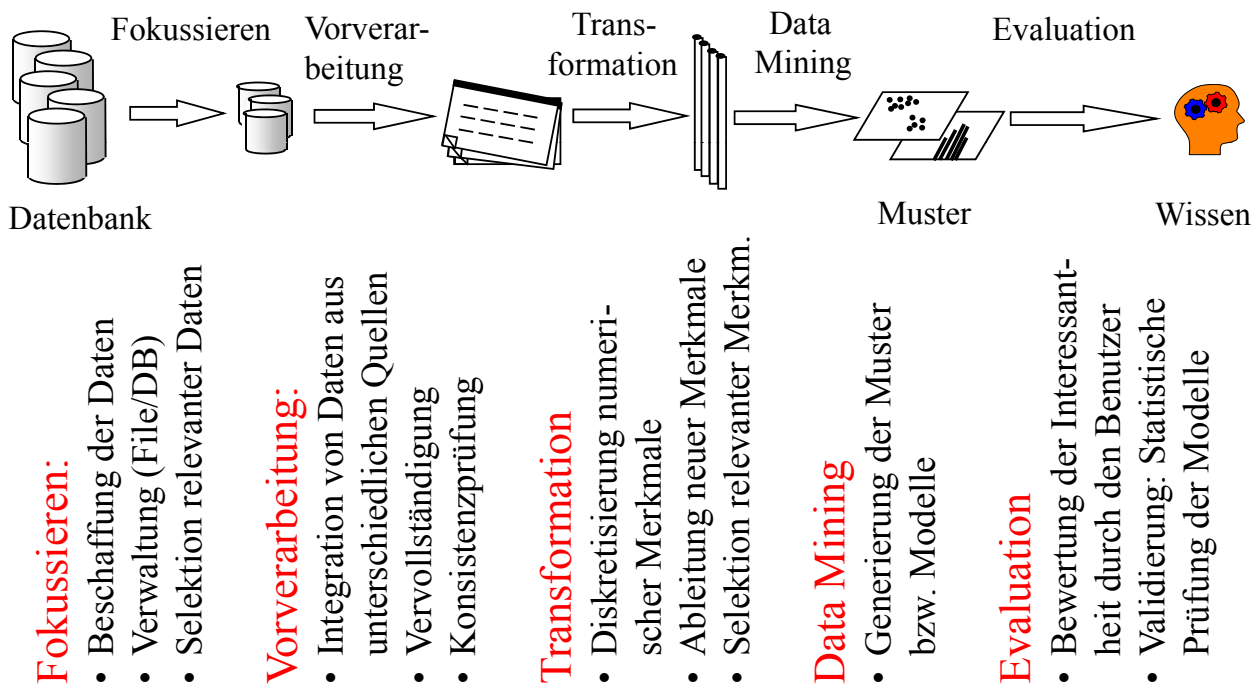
Fokussieren

Vorverarbeitung

Transformation

Data Mining

Evaluation

Datenbank

Muster

Wissen

Fokussieren:
- Beschaffung der Daten
- Verwaltung (File/DB)
- Selektion relevanter Daten

Vorverarbeitung:
- Integration von Daten aus unterschiedlichen Quellen
- Vervollständigung
- Konsistenzprüfung

Transformation
- Diskretisierung numerischer Merkmale
- Ableitung neuer Merkmale
- Selektion relevanter Merkm.

Data Mining
- Generierung der Muster bzw. Modelle

Evaluation
- Bewertung der Interessantheit durch den Benutzer
- Validierung: Statistische Prüfung der Modelle